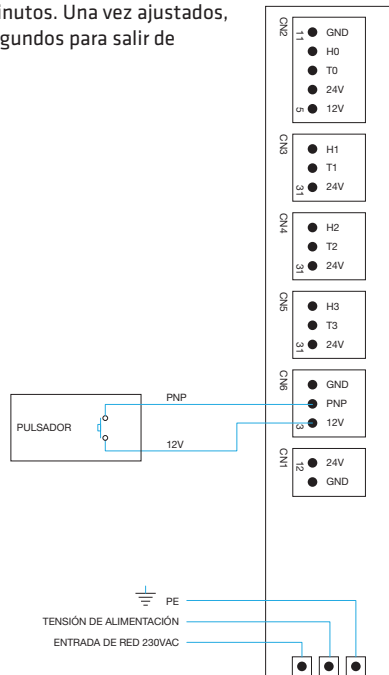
inutos. Una vez ajustados, gundos para salir de

CN2
11
GND
H0
T0
24V
5
12V

CN3
H1
T1
31
24V

CN4
H2
T2
31
24V

CN5
H3
T3
31
24V

CN6
GND
PNP
3
12V

CN1
12
24V
GND

PULSADOR
PNP
12V

PE
TENSIÓN DE ALIMENTACIÓN
ENTRADA DE RED 230VAC